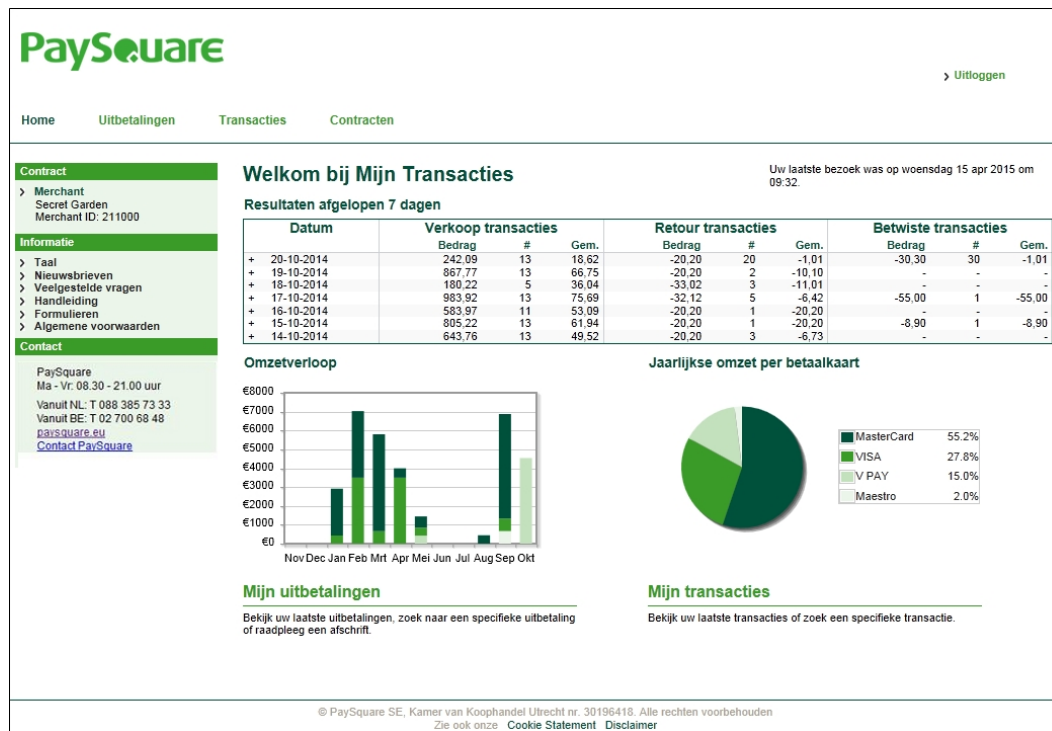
PaySquare

› Uitloggen

Home Uitbetalingen Transacties Contracten

Contract
› Merchant
Secret Garden
Merchant ID: 211000

Informatie
› Taal
› Nieuwsbrieven
› Veelgestelde vragen
› Handleiding
› Formulieren
› Algemene voorwaarden

Contact
PaySquare
Ma - Vr: 08.30 - 21.00 uur

Vanuit NL: T 088 385 73 33
Vanuit BE: T 02 700 68 48
paysquare.eu
Contact PaySquare

Welkom bij Mijn Transacties

Uw laatste bezoek was op woensdag 15 apr 2015 om 09:32.

Resultaten afgelopen 7 dagen

| | Datum | Verkoop transacties Bedrag | # | Gem. | Retour transacties Bedrag | # | Gem. | Betwiste transacties Bedrag | # | Gem. |
|---|---|---|---|---|---|---|---|---|---|---|
| + | 20-10-2014 | 242,09 | 13 | 18,62 | -20,20 | 20 | -1,01 | -30,30 | 30 | -1,01 |
| + | 19-10-2014 | 867,77 | 13 | 66,75 | -20,20 | 2 | -10,10 | - | - | - |
| + | 18-10-2014 | 180,22 | 5 | 36,04 | -33,02 | 3 | -11,01 | - | - | - |
| + | 17-10-2014 | 983,92 | 13 | 75,69 | -32,12 | 5 | -6,42 | -55,00 | 1 | -55,00 |
| + | 16-10-2014 | 583,97 | 11 | 53,09 | -20,20 | 1 | -20,20 | - | - | - |
| + | 15-10-2014 | 805,22 | 13 | 61,94 | -20,20 | 1 | -20,20 | -8,90 | 1 | -8,90 |
| + | 14-10-2014 | 643,76 | 13 | 49,52 | -20,20 | 3 | -6,73 | - | - | - |

Omzetverloop

€8000
€7000
€6000
€5000
€4000
€3000
€2000
€1000
€0
Nov Dec Jan Feb Mrt Apr Mei Jun Jul Aug Sep Okt

Jaarlijkse omzet per betaalkaart

| | |
|---|---|
| MasterCard | 55.2% |
| VISA | 27.8% |
| V PAY | 15.0% |
| Maestro | 2.0% |

Mijn uitbetalingen
Bekijk uw laatste uitbetalingen, zoek naar een specifieke uitbetaling of raadpleeg een afschrift.

Mijn transacties
Bekijk uw laatste transacties of zoek een specifieke transactie.

© PaySquare SE, Kamer van Koophandel Utrecht nr. 30196418. Alle rechten voorbehouden
Zie ook onze Cookie Statement Disclaimer